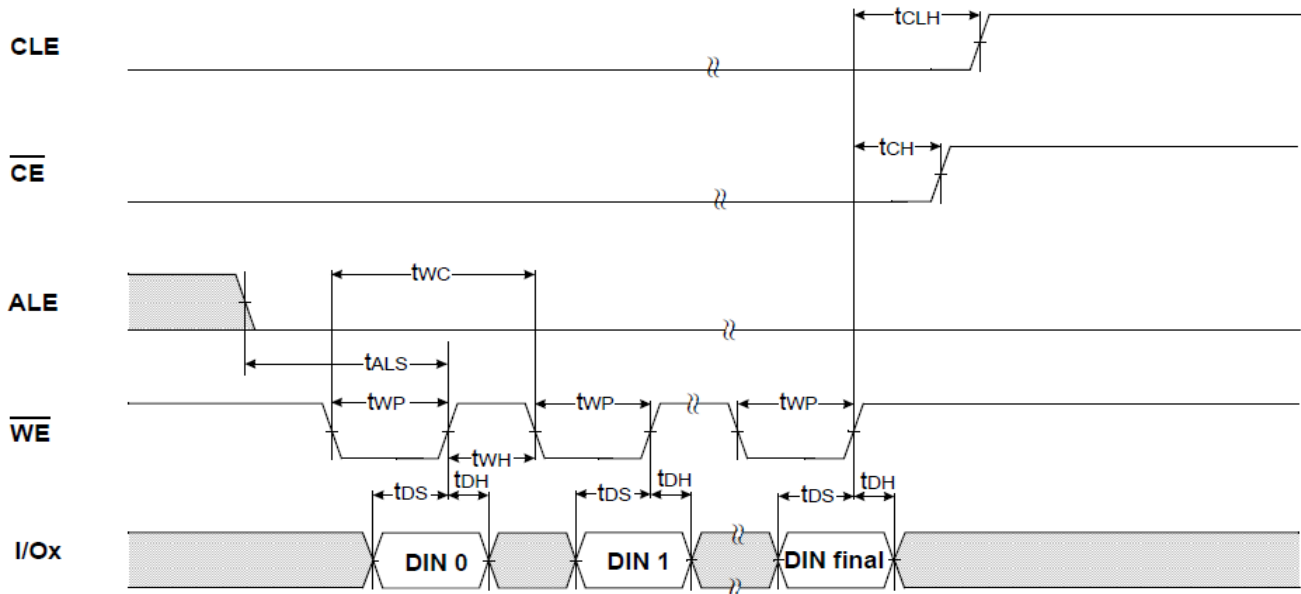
CLE

$t_{CLH}$

$\overline{CE}$

$t_{CH}$

ALE

$t_{WC}$

$t_{ALS}$

$\overline{WE}$

$t_{WP}$

$t_{WP}$

$t_{WP}$

$t_{WH}$

$t_{DS}$

$t_{DH}$

$t_{DS}$

$t_{DH}$

$t_{DS}$

$t_{DH}$

I/Ox

DIN 0

DIN 1

DIN final